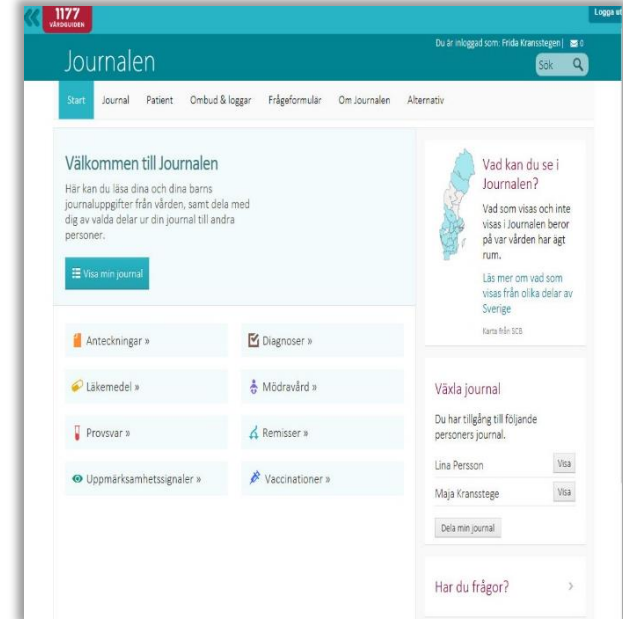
1177
VÅRDGUIDEN

Logga ut

Journalen

Du är inloggad som: Frida Kransstegen | 0

Sök

Start Journal Patient Ombud & loggar Frågeformulär Om Journalen Alternativ

Välkommen till Journalen

Här kan du läsa dina och dina barns journaluppgifter från vården, samt dela med dig av valda delar ur din journal till andra personer.

Visa min journal

Anteckningar »

Diagnoser »

Läkemedel »

Mödravård »

Provsvar »

Remisser »

Uppmärksamhetssignaler »

Vaccinationer »

Vad kan du se i Journalen?

Vad som visas och inte visas i Journalen beror på var vården har ägt rum.

Läs mer om vad som visas från olika delar av Sverige

Karta från SCB

Växla journal

Du har tillgång till följande personers journal.

Lina Persson Visa

Maja Kransstege Visa

Dela min journal

Har du frågor?